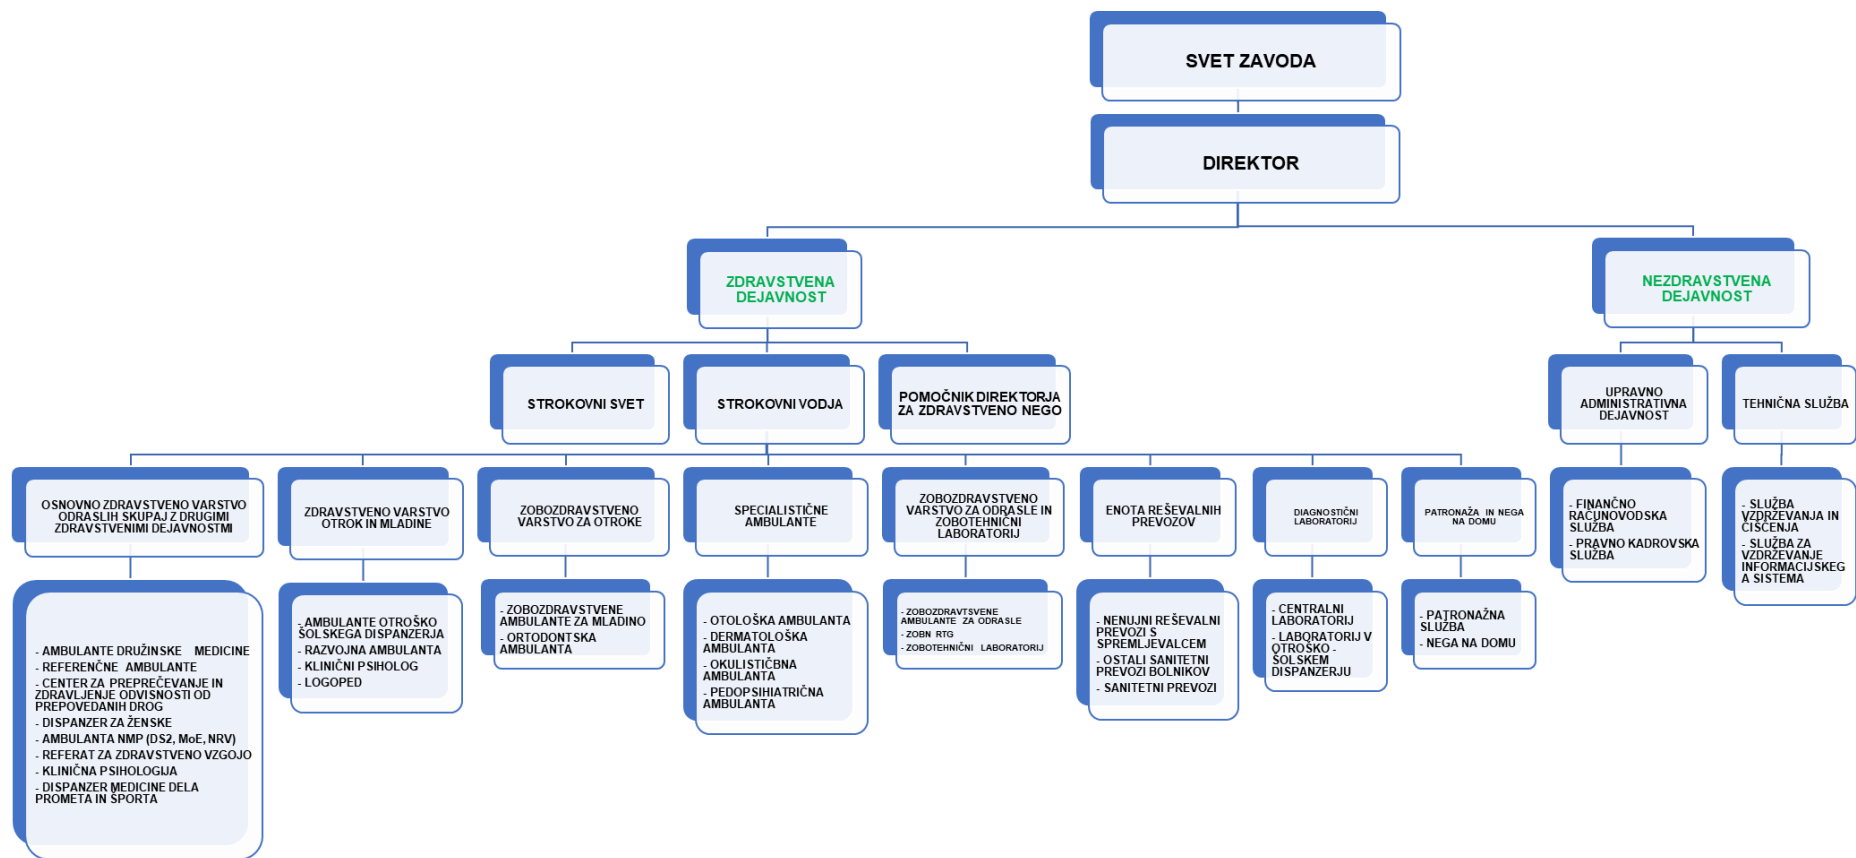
SVET ZAVODA

DIREKTOR

ZDRAVSTVENA DEJAVNOST

NEZDRAVSTVENA DEJAVNOST

STROKOVNI SVET

STROKOVNI VODJA

POMOČNIK DIREKTORJA ZA ZDRAVSTVENO NEGO

UPRAVNO ADMINISTRATIVNA DEJAVNOST

TEHNIČNA SLUŽBA

OSNOVNO ZDRAVSTVENO VARSTVO ODRASLIH SKUPAJ Z DRUGIMI ZDRAVSTVENIMI DEJAVNOSTMI

ZDRAVSTVENO VARSTVO OTROK IN MLADINE

ZOBOZDRAVSTVENO VARSTVO ZA OTROKE

SPECIALISTIČNE AMBULANTE

ZOBOZDRAVSTVENO VARSTVO ZA ODRASLE IN ZOBOTEHNIČNI LABORATORIJ

ENOTA REŠEVALNIH PREVOZOV

DIAGNOSTIČNI LABORATORIJ

PATRONAŽA IN NEGA NA DOMU

- FINANČNO RAČUNOVODSKA SLUŽBA
- PRAVNO KADROVSKA SLUŽBA

- SLUŽBA VZDRŽEVANJA IN ČIŠČENJA
- SLUŽBA ZA VZDRŽEVANJE INFORMACIJSKEG A SISTEMA

- AMBULANTE DRUŽINSKE MEDICINE
- REFERENČNE AMBULANTE
- CENTER ZA PREPREČEVANJE IN ZDRAVLJENJE ODVISNOSTI OD PREPOVEDANIH DROG
- DISPANZER ZA ŽENSKE
- AMBULANTA NMP (DS2, MoE, NRV)
- REFERAT ZA ZDRAVSTVENO VZGOJO
- KLINIČNA PSIHOLOGIJA
- DISPANZER MEDICINE DELA PROMETA IN ŠPORTA

- AMBULANTE OTROŠKO ŠOLSKEGA DISPANZERJA
- RAZVOJNA AMBULANTA
- KLINIČNI PSIHOLOG
- LOGOPED

- ZOBOZDRAVSTVENE AMBULANTE ZA MLADINO
- ORTODONTSKA AMBULANTA

- OTOLOŠKA AMBULANTA
- DERMATOLOŠKA AMBULANTA
- OKULISTIČNA AMBULANTA
- PEDOPSIHIATRIČNA AMBULANTA

- ZOBOZDRAVTSVENE AMBULANTE ZA ODRASLE
- ZOBN RTG
- ZOBOTEHNIČNI LABORATORIJ

- NENUJNI REŠEVALNI PREVOZI S SPREMLJEVALCEM
- OSTALI SANITETNI PREVOZI BOLNIKOV
- SANITETNI PREVOZI

- CENTRALNI LABORATORIJ
- LABORATORIJ V OTROŠKO - ŠOLSKEM DISPANZERJU

- PATRONAŽNA SLUŽBA
- NEGA NA DOMU